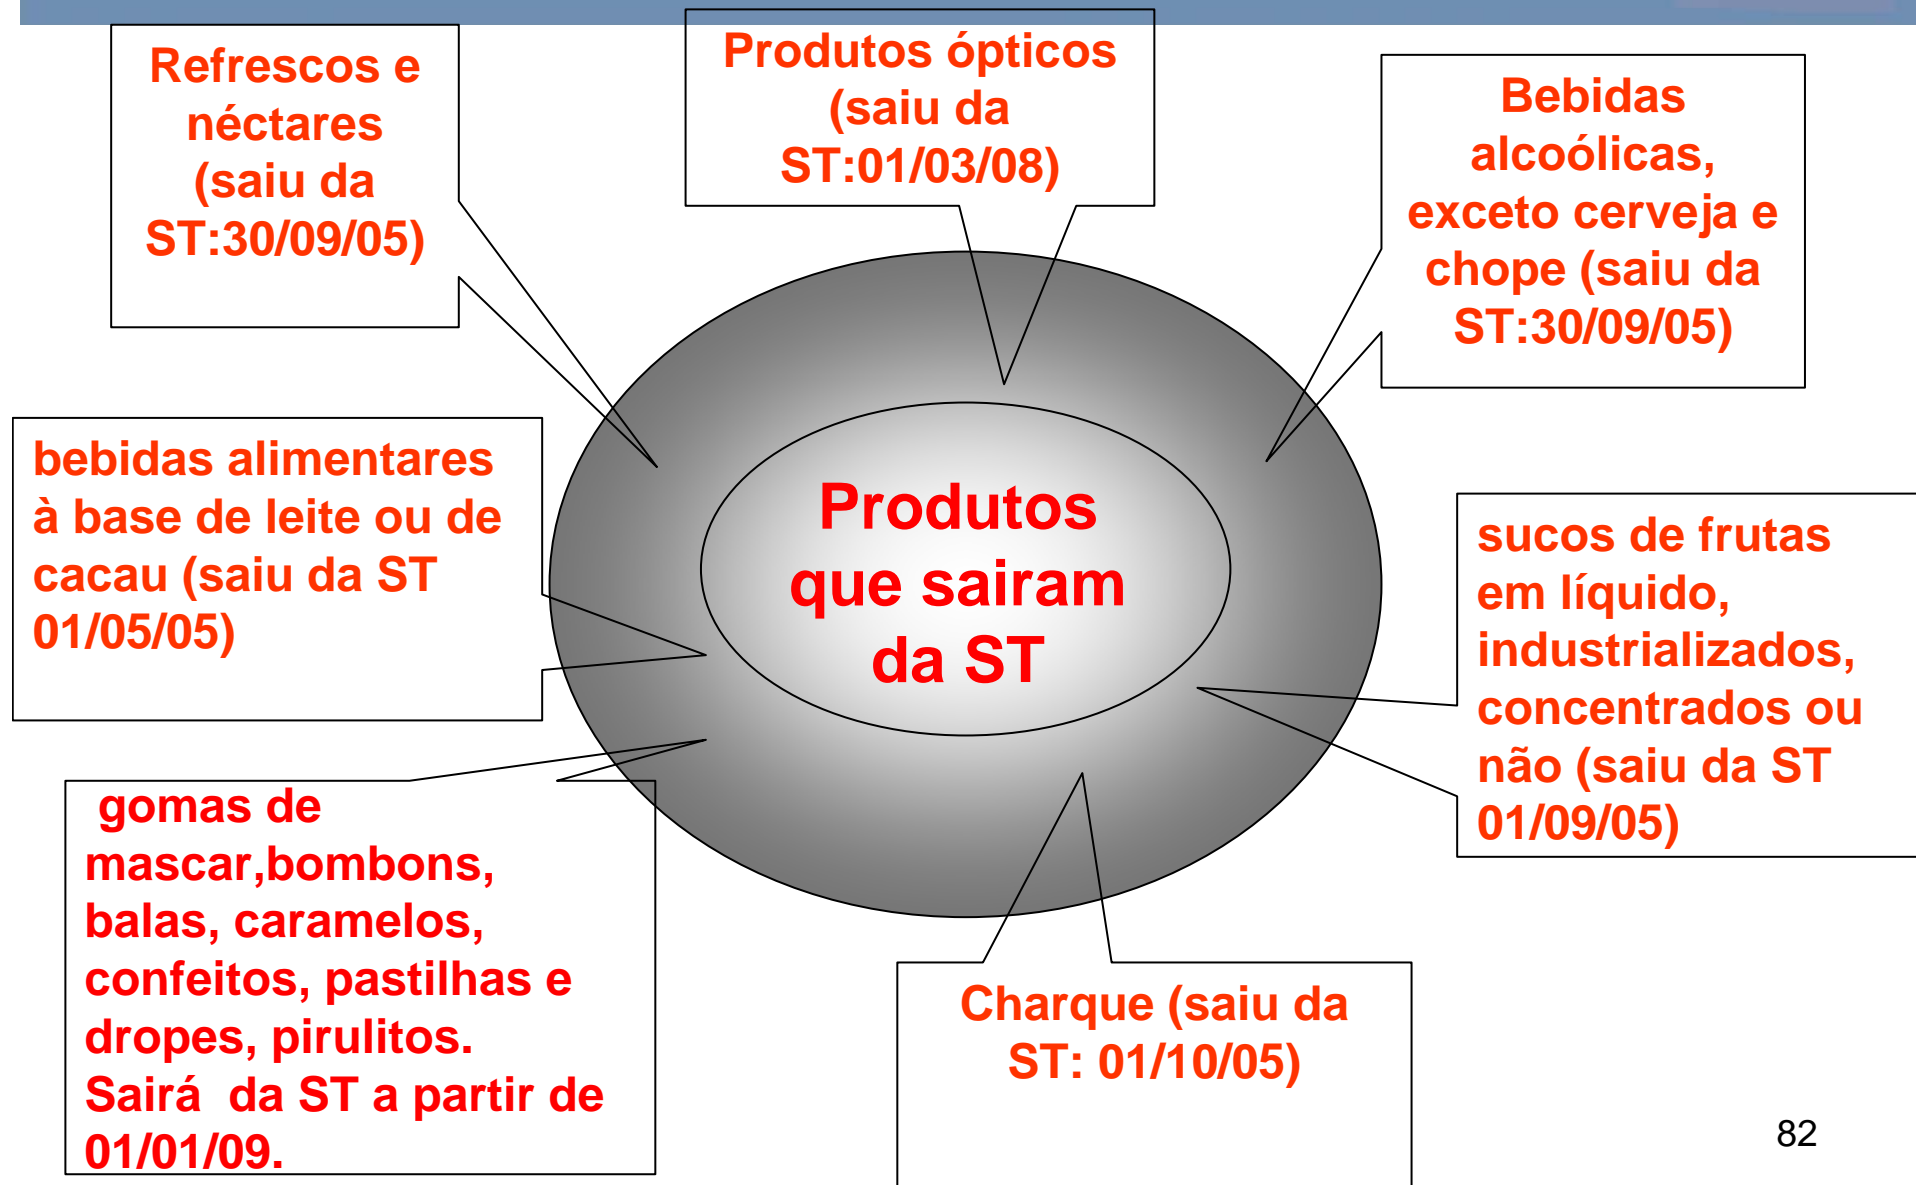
Refrescos e néctares (saiu da ST:30/09/05)

Produtos ópticos (saiu da ST:01/03/08)

Bebidas alcoólicas, exceto cerveja e chope (saiu da ST:30/09/05)

bebidas alimentares à base de leite ou de cacau (saiu da ST 01/05/05)

Produtos que sairam da ST

sucos de frutas em líquido, industrializados, concentrados ou não (saiu da ST 01/09/05)

gomas de mascar,bombons, balas, caramelos, confeitos, pastilhas e dropes, pirulitos. Sairá da ST a partir de 01/01/09.

Charque (saiu da ST: 01/10/05)

82